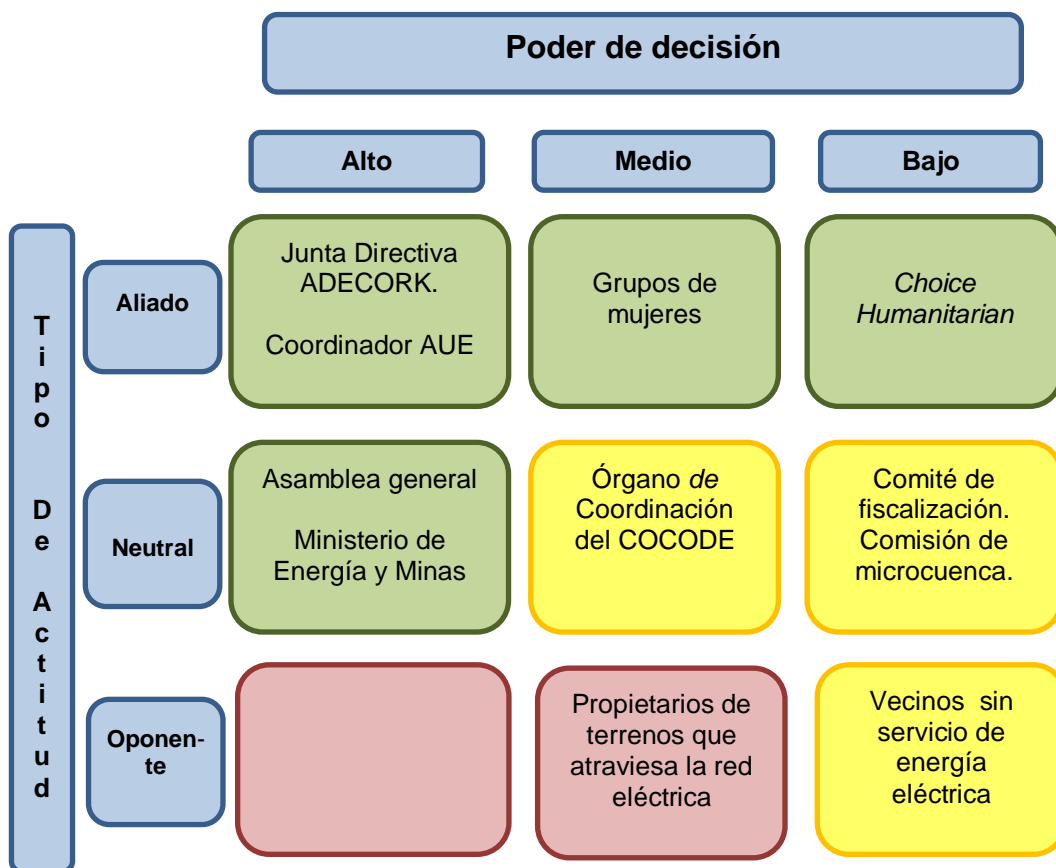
Poder de decisión

| | | Alto | Medio | Bajo |
|---|---|---|---|---|
| Tipo De Actitud | Aliado | Junta Directiva ADECORK. Coordinador AUE | Grupos de mujeres | Choice Humanitarian |
| | Neutral | Asamblea general Ministerio de Energía y Minas | Órgano de Coordinación del COCODE | Comité de fiscalización. Comisión de microcuenca. |
| | Oponente | | Propietarios de terrenos que atraviesa la red eléctrica | Vecinos sin servicio de energía eléctrica |